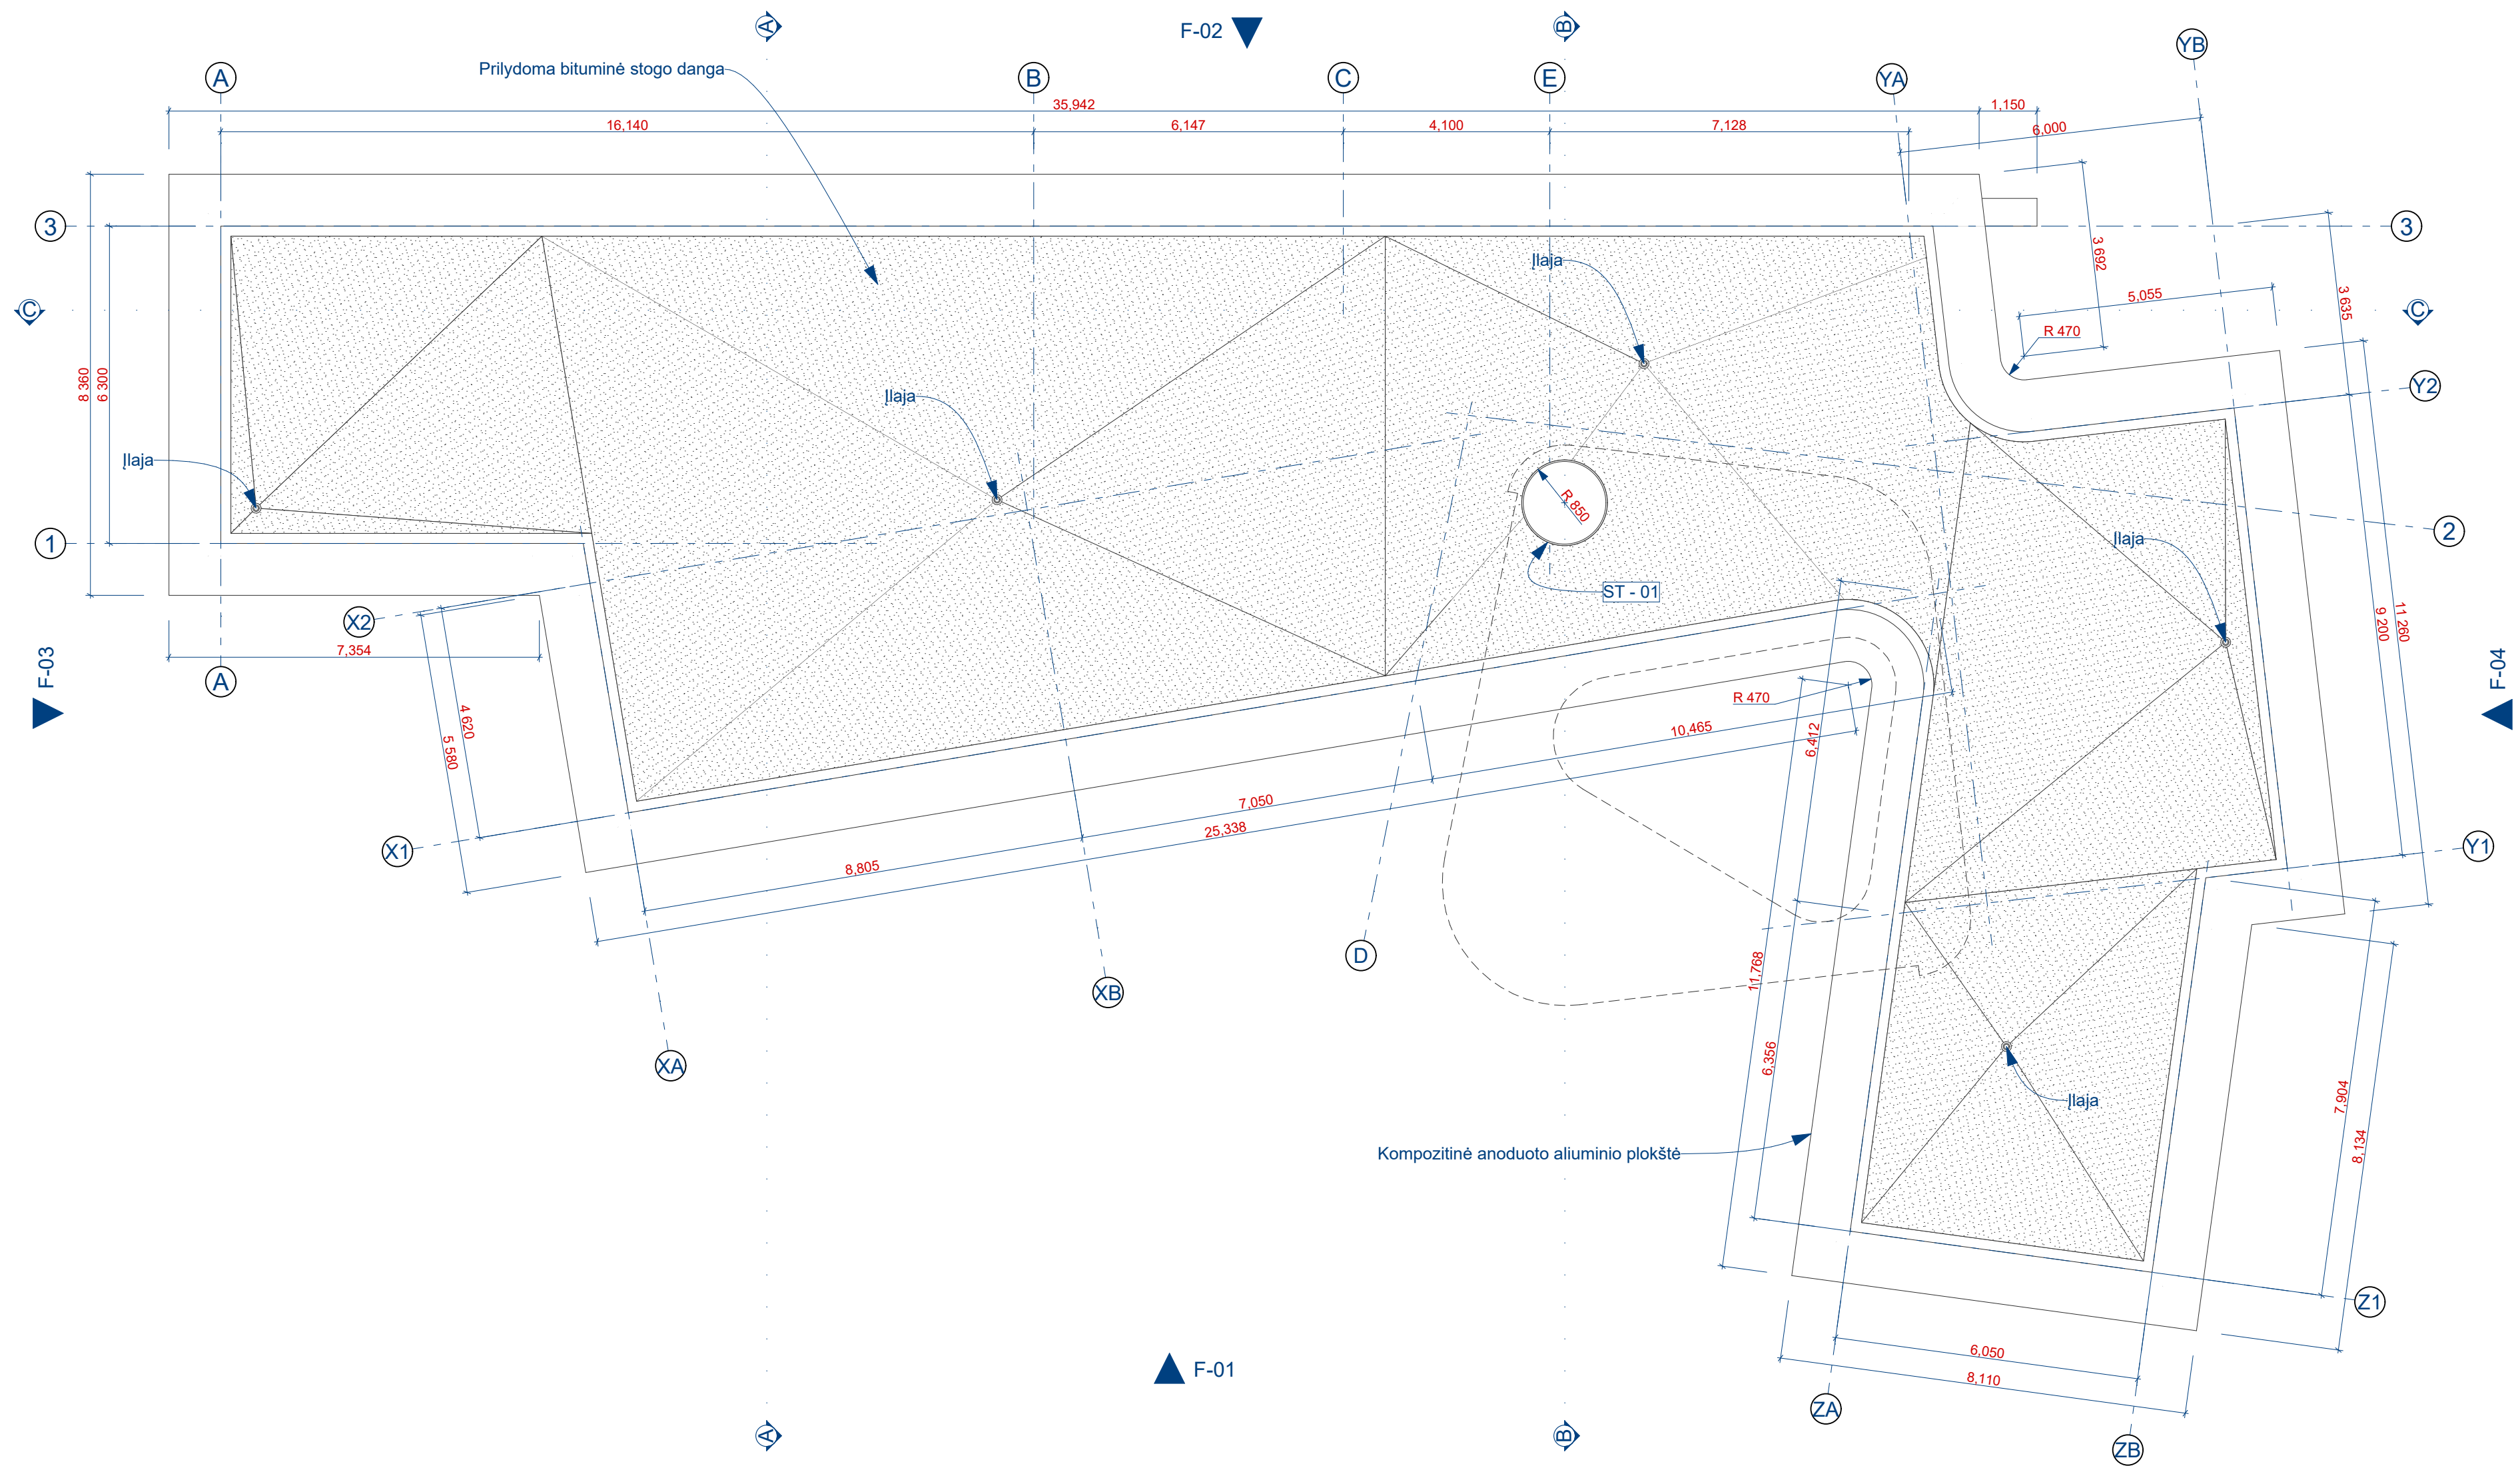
A
F-02
B
YB
A
Prilydoma bituminė stogo danga
B
C
E
YA
35,942
1,150
16,140
6,147
4,100
7,128
6,000
3
3
3,692
Įlaja
3,635
5,055
C
C
R 470
8 360
6 300
Y2
Įlaja
Įlaja
R 850
2
1
Įlaja
ST - 01
X2
7,354
11 260
9 200
F-03
A
F-04
R 470
4 620
5 580
10,465
6,412
7,050
X1
25,338
Y1
8,805
D
XB
11,768
XA
6,356
Įlaja
7,904
8,134
Kompozitinė anoduoto aliuminio plokštė
Z1
F-01
6,050
8,110
ZA
A
B
ZB